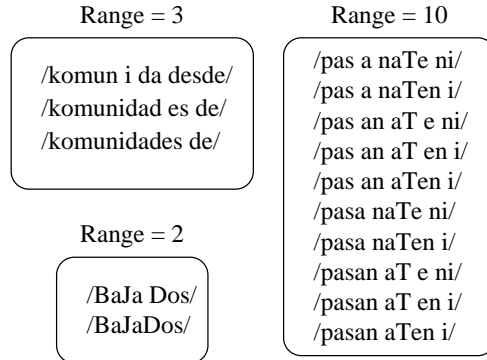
Range = 3

/komun i da desde/
/komunidad es de/
/komunidades de/

Range = 2

/BaJa Dos/
/BaJaDos/

Range = 10

/pas a naTe ni/
/pas a naTen i/
/pas an aT e ni/
/pas an aT en i/
/pas an aTen i/
/pasa naTe ni/
/pasa naTen i/
/pasan aT e ni/
/pasan aT en i/
/pasan aTen i/